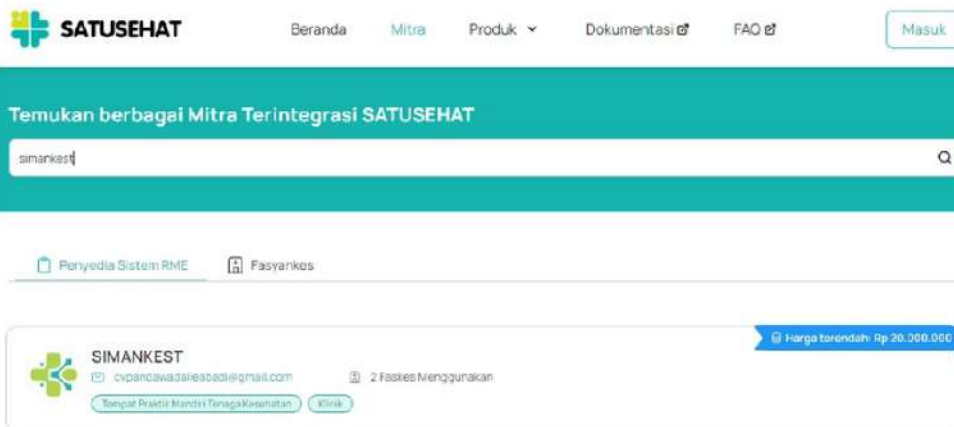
SATUSEHAT

Beranda Mitra Produk Dokumentasi FAQ Masuk

Temukan berbagai Mitra Terintegrasi SATUSEHAT

simankest

Penyedia Sistem RME Fasyankes

Harga terendah: Rp 20.000.000

SIMANKEST

cvpandawadaliesbadi@gmail.com

2 Faskes Menggunakan

Tempat Praktik Mandiri Tenaga Kesehatan Klinik